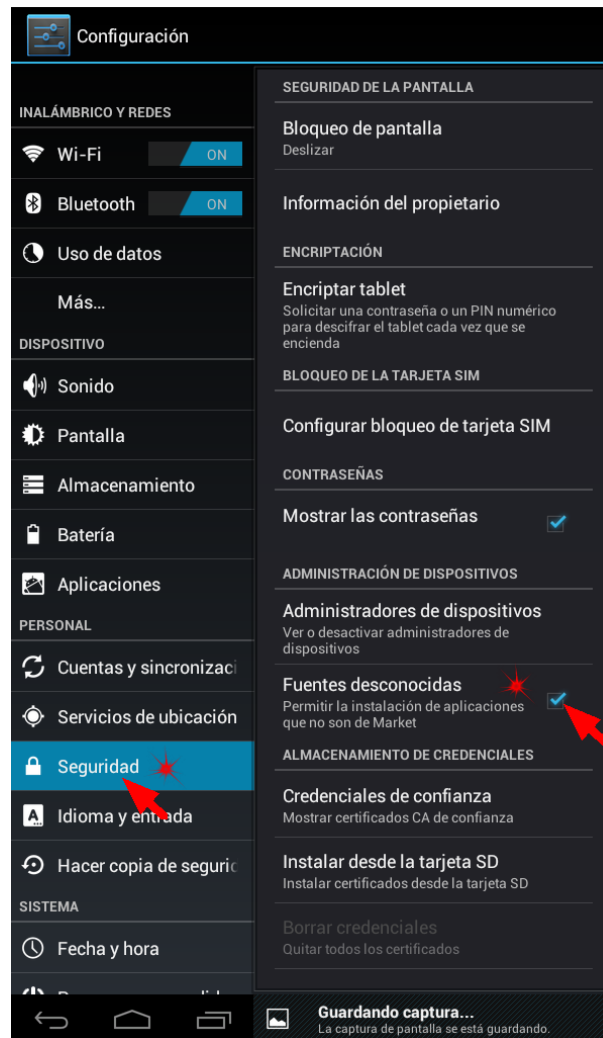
Configuración

INALÁMBRICO Y REDES

Wi-Fi ON

Bluetooth ON

Uso de datos

Más...

DISPOSITIVO

Sonido

Pantalla

Almacenamiento

Batería

Aplicaciones

PERSONAL

Cuentas y sincronizaci

Servicios de ubicación

Seguridad

Idioma y entrada

Hacer copia de seguric

SISTEMA

Fecha y hora

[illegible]

SEGURIDAD DE LA PANTALLA

Bloqueo de pantalla
Deslizar

Información del propietario

ENCRIPTACIÓN

Encriptar tablet
Solicitar una contraseña o un PIN numérico para descifrar el tablet cada vez que se encienda

BLOQUEO DE LA TARJETA SIM

Configurar bloqueo de tarjeta SIM

CONTRASEÑAS

Mostrar las contraseñas

ADMINISTRACIÓN DE DISPOSITIVOS

Administradores de dispositivos
Ver o desactivar administradores de dispositivos

Fuentes desconocidas
Permitir la instalación de aplicaciones que no son de Market

ALMACENAMIENTO DE CREDENCIALES

Credenciales de confianza
Mostrar certificados CA de confianza

Instalar desde la tarjeta SD
Instalar certificados desde la tarjeta SD

Borrar credenciales
Quitar todos los certificados

Guardando captura...
La captura de pantalla se está guardando.